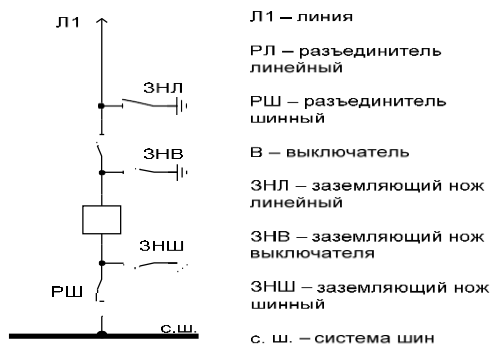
Л1

ЗНЛ

ЗНВ

ЗНШ

РШ

с.ш.

Л1 – линия

РЛ – разъединитель линейный

РШ – разъединитель шинный

В – выключатель

ЗНЛ – заземляющий нож линейный

ЗНВ – заземляющий нож выключателя

ЗНШ – заземляющий нож шинный

с. ш. – система шин